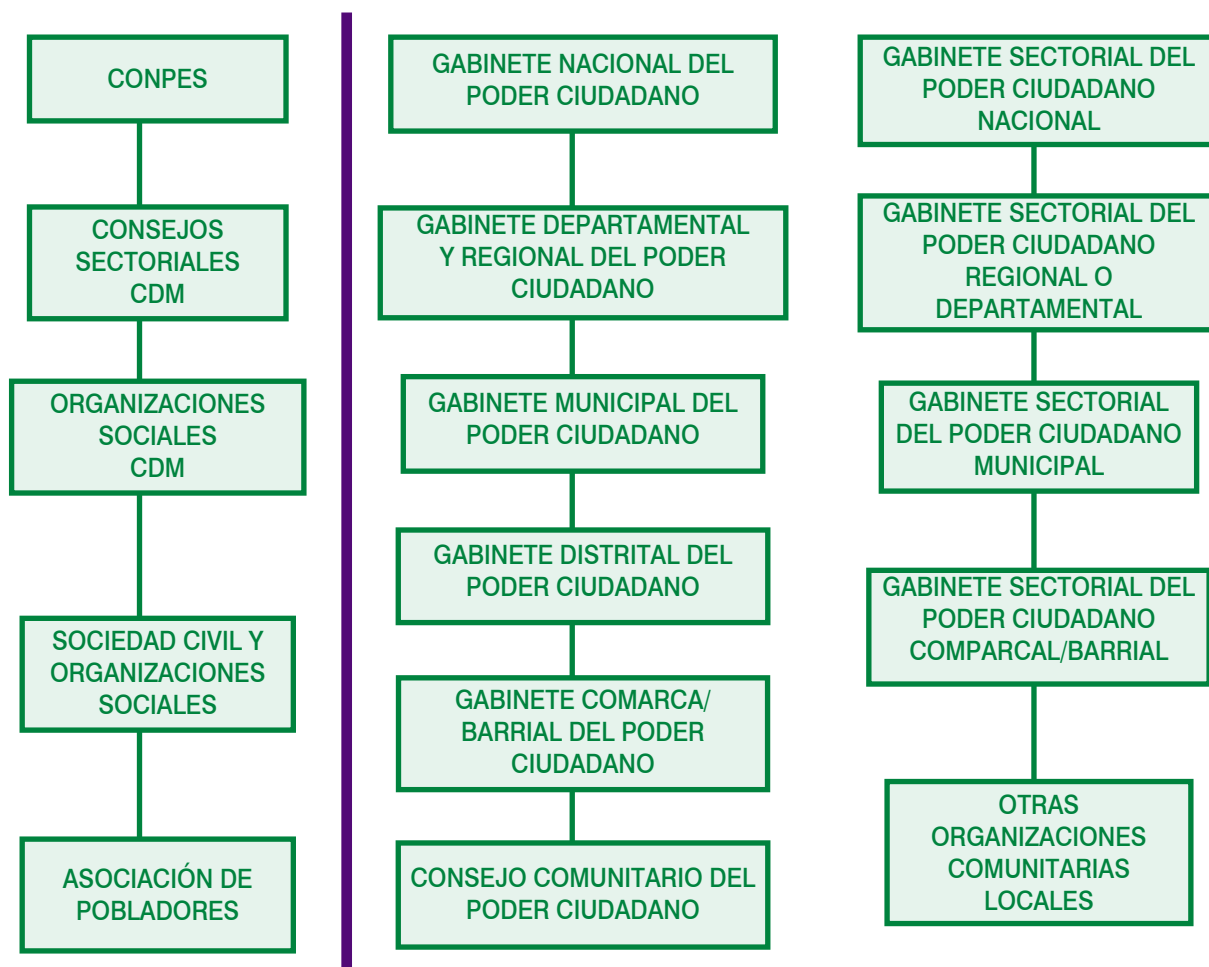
CONPES

CONSEJOS SECTORIALES CDM

ORGANIZACIONES SOCIALES CDM

SOCIEDAD CIVIL Y ORGANIZACIONES SOCIALES

ASOCIACIÓN DE POBLADORES

GABINETE NACIONAL DEL PODER CIUDADANO

GABINETE DEPARTAMENTAL Y REGIONAL DEL PODER CIUDADANO

GABINETE MUNICIPAL DEL PODER CIUDADANO

GABINETE DISTRITAL DEL PODER CIUDADANO

GABINETE COMARCA/ BARRIAL DEL PODER CIUDADANO

CONSEJO COMUNITARIO DEL PODER CIUDADANO

GABINETE SECTORIAL DEL PODER CIUDADANO NACIONAL

GABINETE SECTORIAL DEL PODER CIUDADANO REGIONAL O DEPARTAMENTAL

GABINETE SECTORIAL DEL PODER CIUDADANO MUNICIPAL

GABINETE SECTORIAL DEL PODER CIUDADANO COMPARCAL/BARRIAL

OTRAS ORGANIZACIONES COMUNITARIAS LOCALES